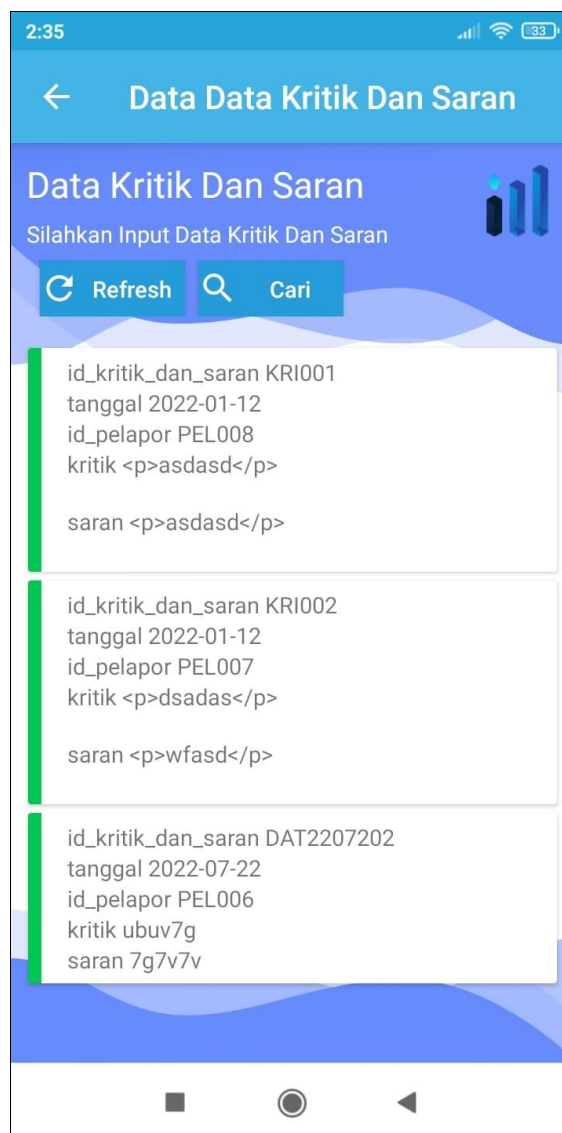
2:35

33

Data Data Kritik Dan Saran

Data Kritik Dan Saran

Silahkan Input Data Kritik Dan Saran

Refresh

Cari

id_kritik_dan_saran KRI001
tanggal 2022-01-12
id_pelapor PEL008
kritik <p>asdasd</p>

saran <p>asdasd</p>

id_kritik_dan_saran KRI002
tanggal 2022-01-12
id_pelapor PEL007
kritik <p>dsadas</p>

saran <p>wfasd</p>

id_kritik_dan_saran DAT2207202
tanggal 2022-07-22
id_pelapor PEL006
kritik ubuv7g
saran 7g7v7v